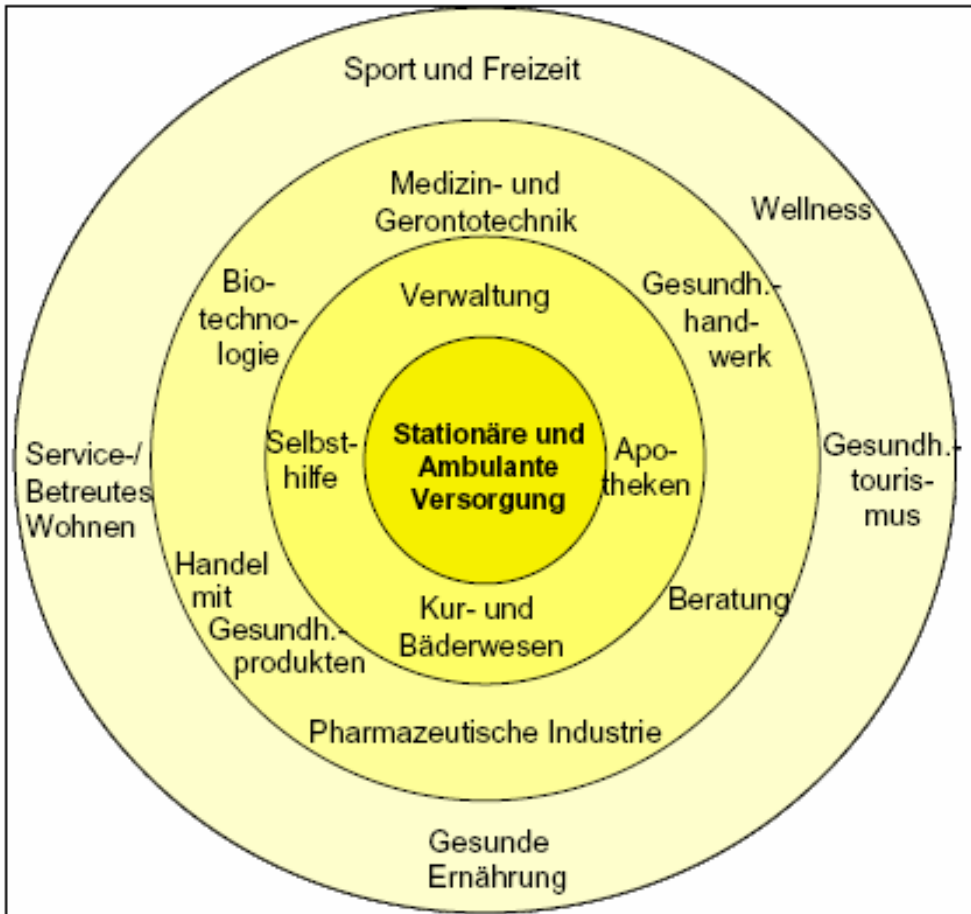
Sport und Freizeit

Medizin- und Gerontotechnik

Wellness

Biotechnologie

Verwaltung

Gesundh.-handwerk

Service-/ Betreutes Wohnen

Selbsthilfe

Stationäre und Ambulante Versorgung

Apotheken

Gesundh.-tourismus

Handel mit Gesundh.-produkten

Kur- und Bäderwesen

Beratung

Pharmazeutische Industrie

Gesunde Ernährung